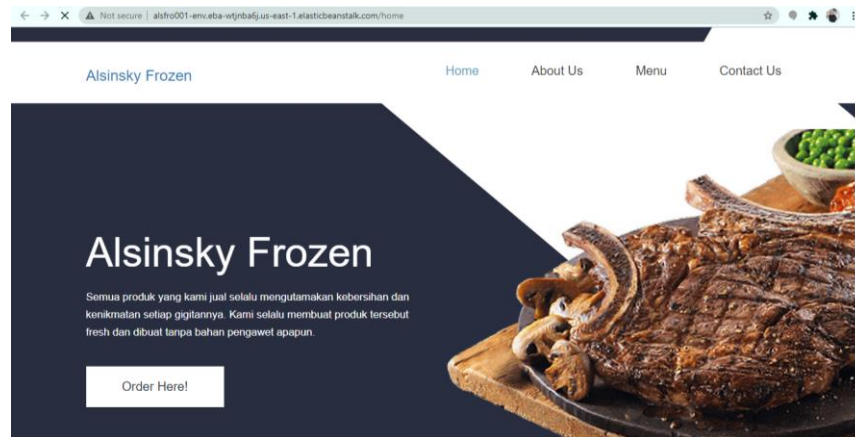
Not secure | alsfro001-env.eba-wtjnba6j.us-east-1.elasticbeanstalk.com/home

Alsinsky Frozen

Home About Us Menu Contact Us

Alsinsky Frozen

Semua produk yang kami jual selalu mengutamakan kebersihan dan kenikmatan setiap gigitannya. Kami selalu membuat produk tersebut fresh dan dibuat tanpa bahan pengawet apapun.

Order Here!